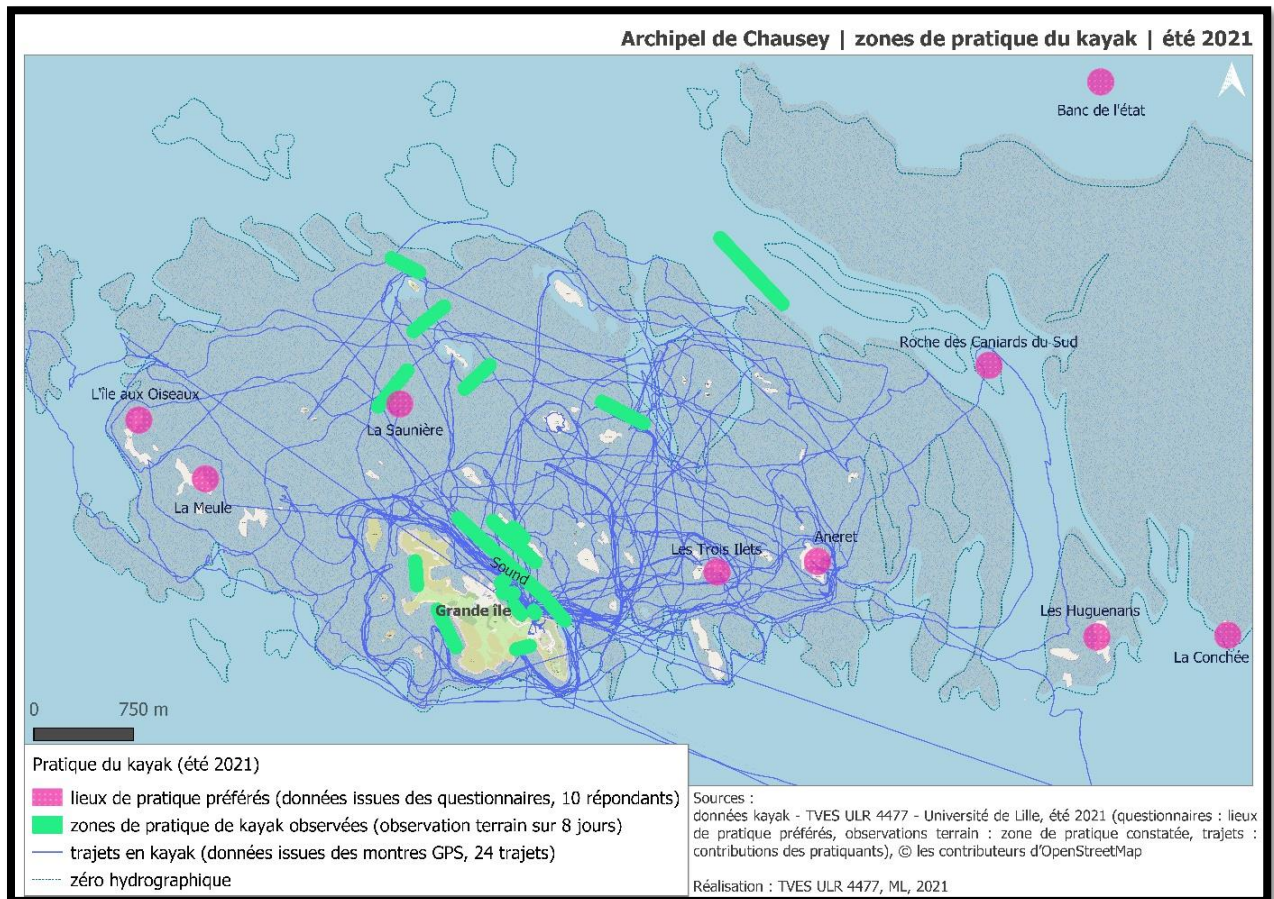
Archipel de Chausey | zones de pratique du kayak | été 2021

Banc de l'état

Roche des Caniards du Sud

L'île aux Oiseaux

La Saunière

La Meule

Sound

Grande île

Les Trois Ilets

Aneret

Les Huguenans

La Conchée

0 750 m

Pratique du kayak (été 2021)

lieux de pratique préférés (données issues des questionnaires, 10 répondants)

zones de pratique de kayak observées (observation terrain sur 8 jours)

trajets en kayak (données issues des montres GPS, 24 trajets)

zéro hydrographique

Sources :
données kayak - TVES ULR 4477 - Université de Lille, été 2021 (questionnaires : lieux de pratique préférés, observations terrain : zone de pratique constatée, trajets : contributions des pratiquants), © les contributeurs d'OpenStreetMap

Réalisation : TVES ULR 4477, ML, 2021